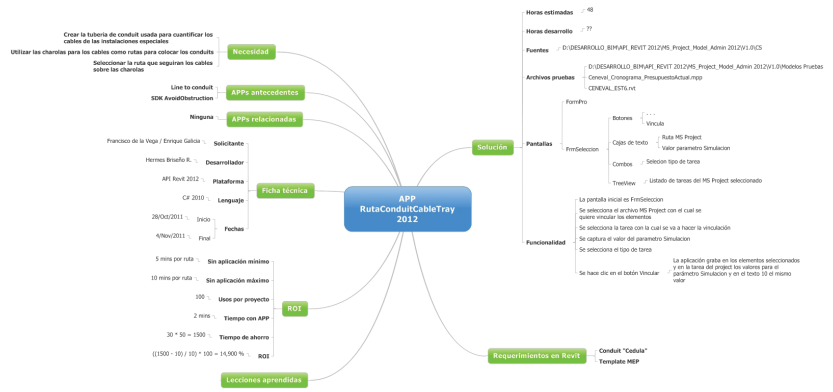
APP
RutaConduitCableTray
2012

Necesidad
Crear la tuberia de conduit usada para cuantificar los cables de las instalaciones especiales
Utilizar las charolas para los cables como rutas para colocar los conduits
Seleccionar la ruta que seguiran los cables sobre las charolas

APPs antecedentes
Line to conduit
SDK AvoidObstruction

APPs relacionadas
Ninguna

Ficha técnica
Solicitante
Francisco de la Vega / Enrique Galicia
Desarrollador
Hermes Briseño R.
Plataforma
API Revit 2012
Lenguaje
C# 2010
Fechas
Inicio
28/Oct/2011
Final
4/Nov/2011

ROI
Sin aplicación mínimo
5 mins por ruta
Sin aplicación máximo
10 mins por ruta
Usos por proyecto
100
Tiempo con APP
2 mins
Tiempo de ahorro
30 * 50 = 1500
ROI
((1500 - 10) / 10) * 100 = 14,900 %

Lecciones aprendidas

Solución
Horas estimadas
48
Horas desarrollo
??
Fuentes
D:\DESARROLLO_BIM\API_REVIT 2012\MS_Project_Model_Admin 2012\V1.0\CS
Archivos pruebas
D:\DESARROLLO_BIM\API_REVIT 2012\MS_Project_Model_Admin 2012\V1.0\Modelos Pruebas
Ceneval_Cronograma_PresupuestoActual.mpp
CENEVAL_EST6.rvt
Pantallas
FormPro
FrmSeleccion
Botones
- - -
Vincula
Cajas de texto
Ruta MS Project
Valor parametro Simulacion
Combos
Seleccion tipo de tarea
TreeView
Listado de tareas del MS Project seleccionado
Funcionalidad
La pantalla inicial es FrmSeleccion
Se selecciona el archivo MS Project con el cual se quiere vincular los elementos
Se selecciona la tarea con la cual se va a hacer la vinculación
Se captura el valor del parametro Simulacion
Se selecciona el tipo de tarea
Se hace clic en el botón Vincular
La aplicación graba en los elementos seleccionados y en la tarea del project los valores para el parámetro Simulación y en el texto 10 el mismo valor

Requerimientos en Revit
Conduit "Cedula"
Template MEP